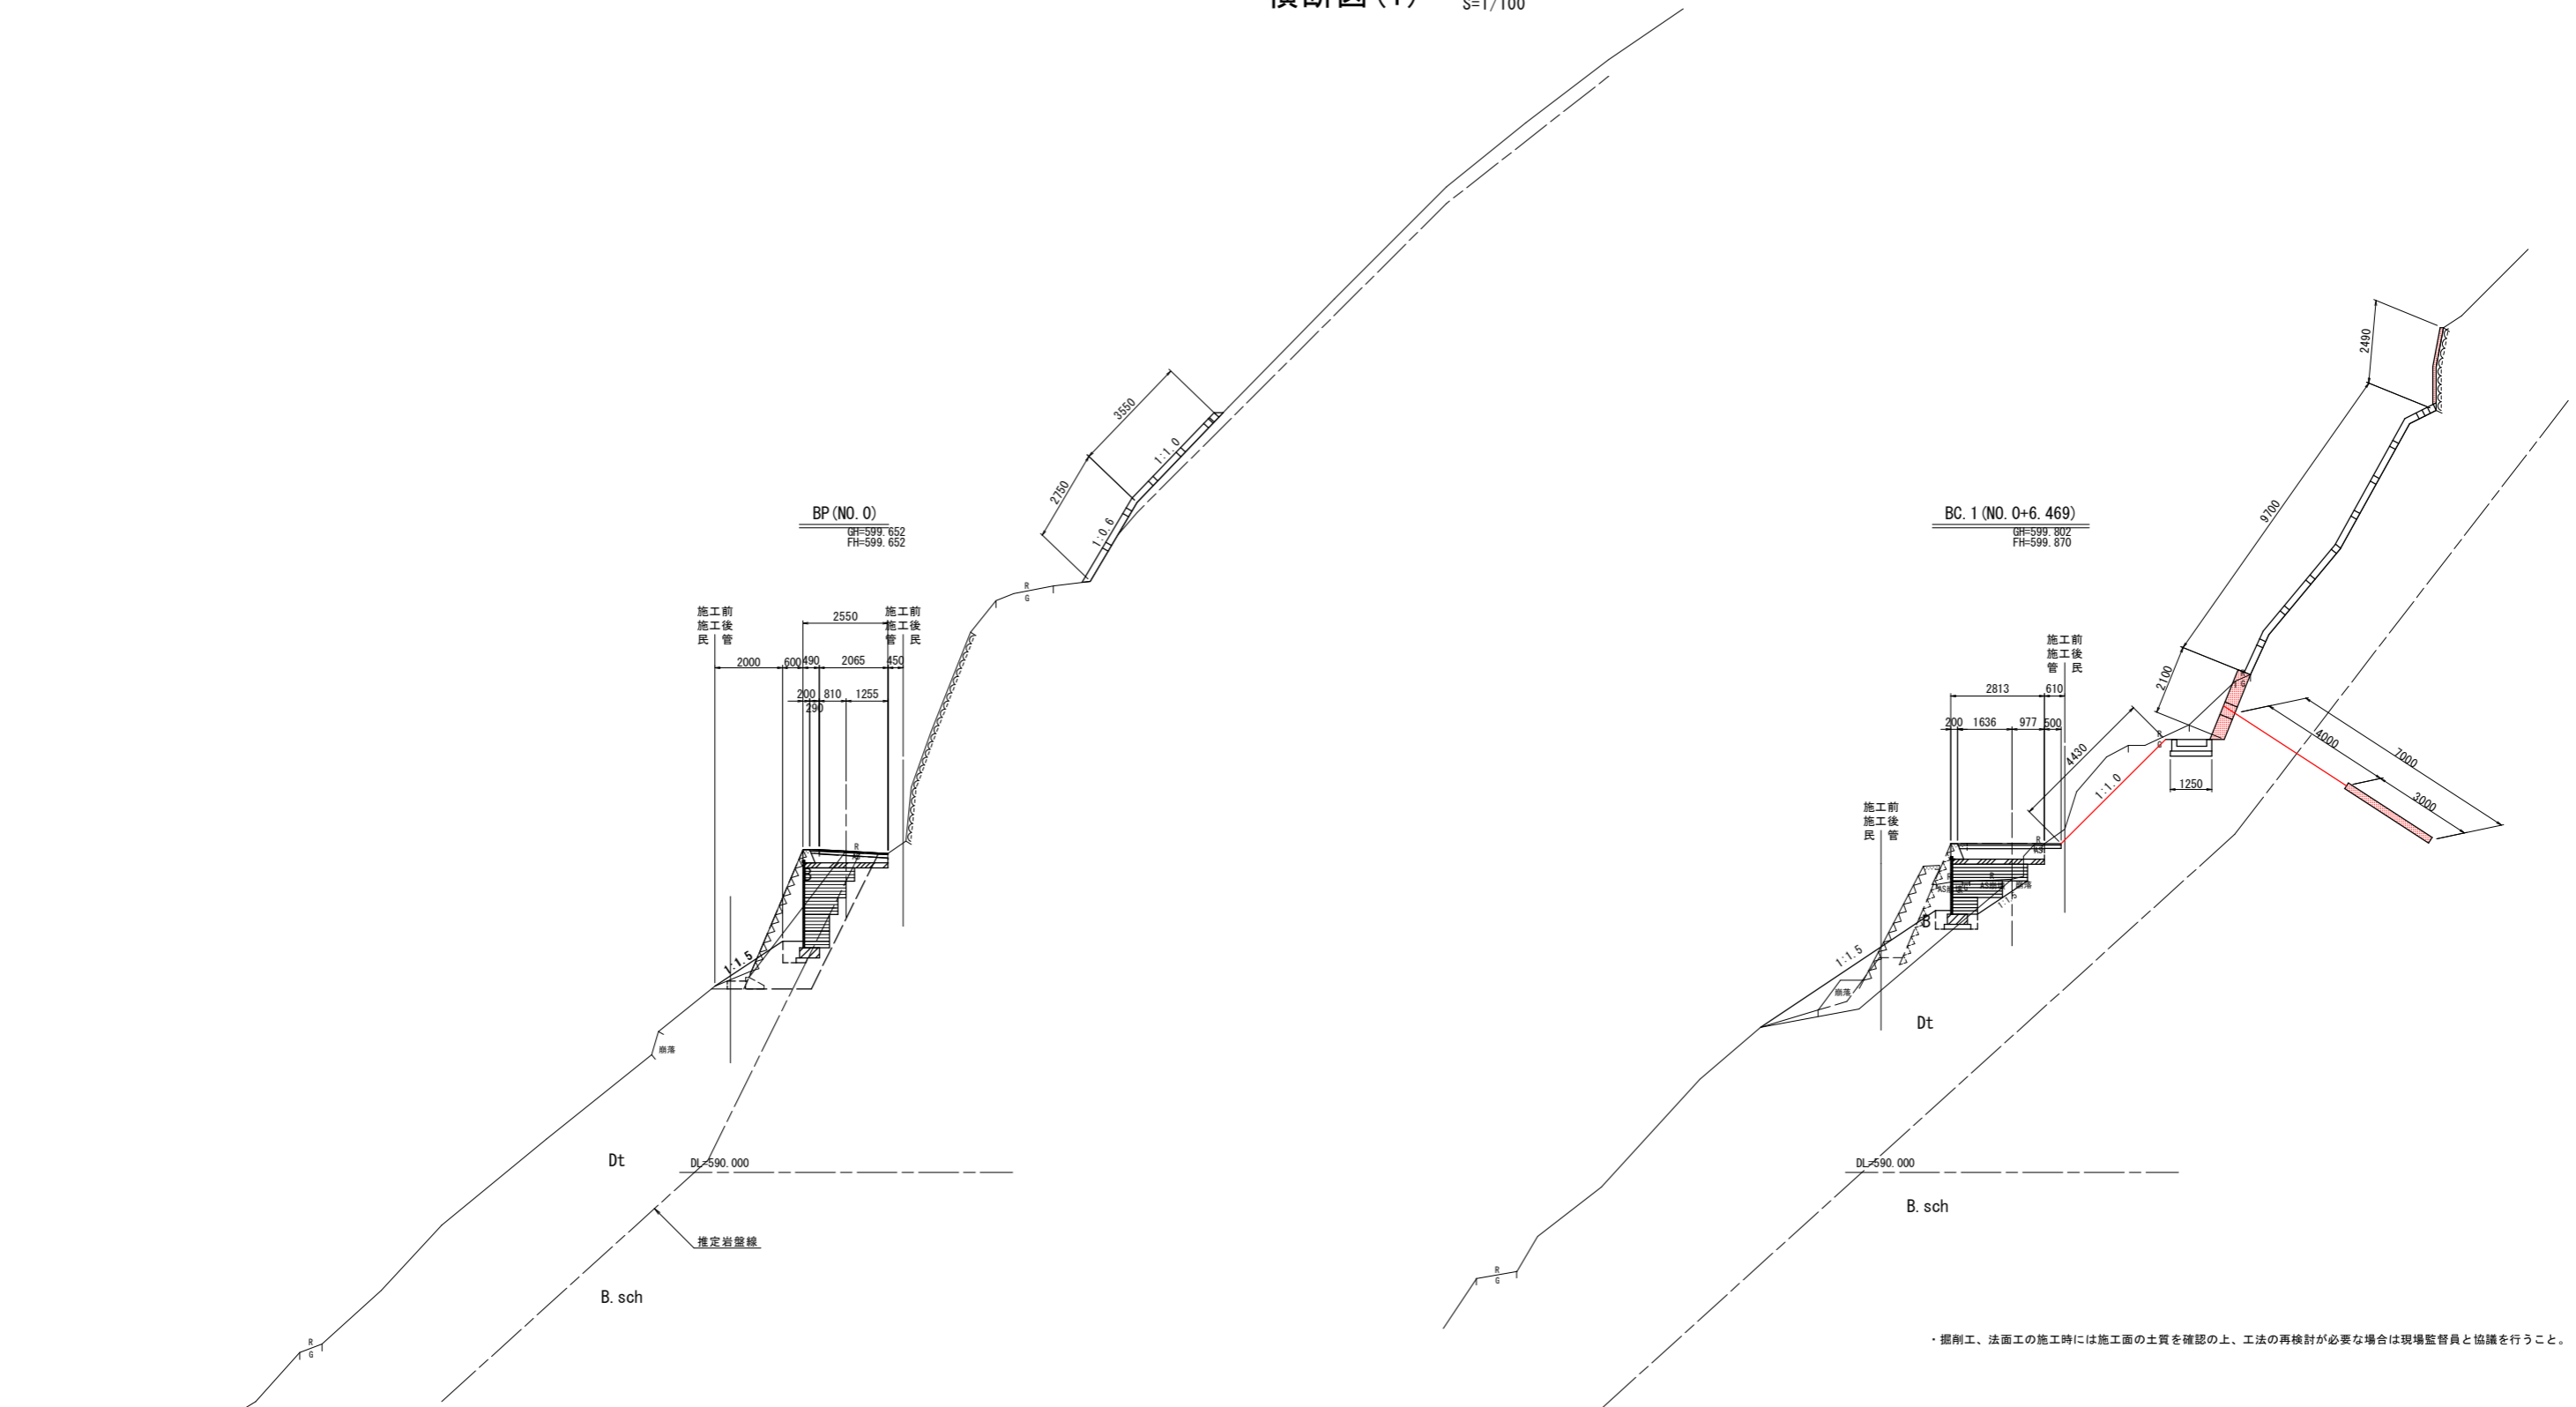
横断図(1) S=1/100

BP(NO.0)
GH=599.652
FH=599.652

3550
2750
1:1.0
1:0.6
R
G

施工前
施工後
民 | 管

施工前
施工後
管 | 民

2550
2000
600
490
2065
450
200
810
1255
290
R
G
1:1.5
崩落
Dt
DL=590.000
推定岩盤線
B.sch
R
G

BC.1(NO.0+6.469)
GH=599.802
FH=599.870

2490
9700
2100
4000
7000
3000
1250
4430
1:1.0
R
G

施工前
施工後
管 | 民

2813
610
200
1636
977
500

施工前
施工後
民 | 管

1:1.5
1:1.5
崩落
Dt
DL=590.000
B.sch
R
G

・掘削工、法面工の施工時には施工面の土質を確認の上、工法の再検討が必要な場合は現場監督員と協議を行うこと。